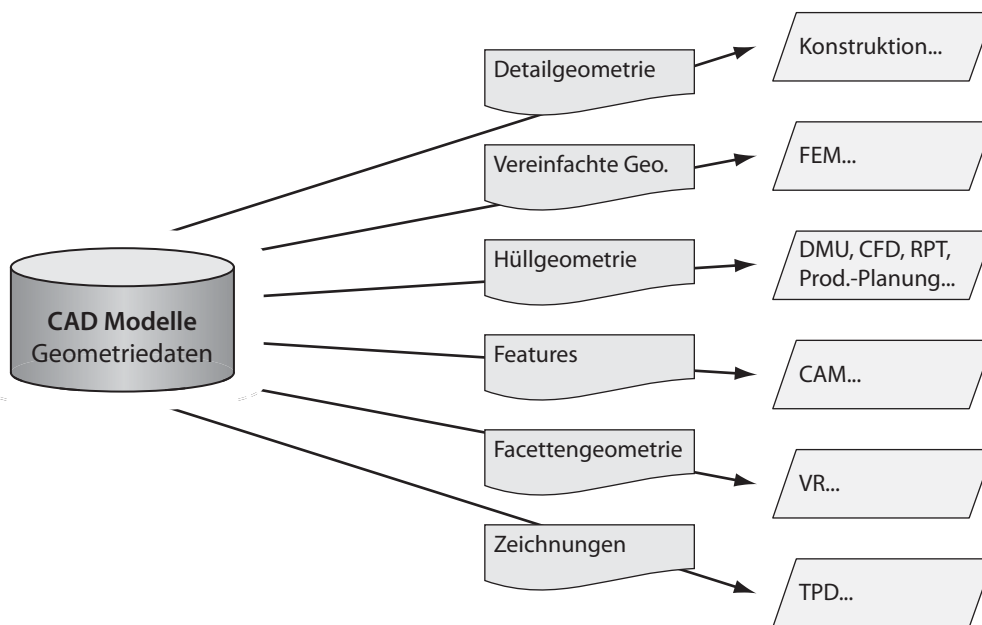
CAD Modelle
Geometriedaten

Detailgeometrie

Konstruktion...

Vereinfachte Geo.

FEM...

Hüllgeometrie

DMU, CFD, RPT, Prod.-Planung...

Features

CAM...

Facettengeometrie

VR...

Zeichnungen

TPD...